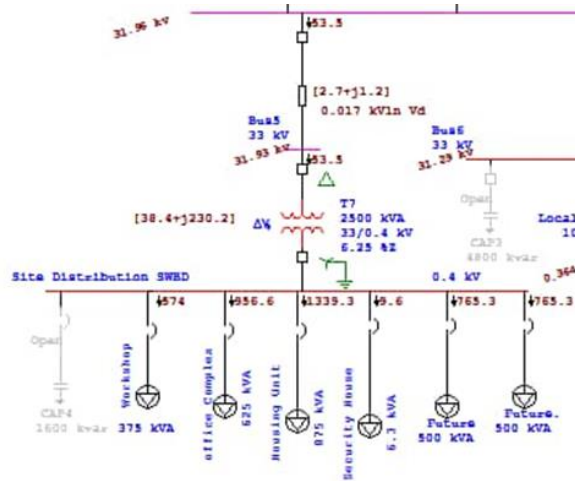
31.96 kV
53.5
[2.7+j1.2]
0.017 kVln Vd
Bus5
33 kV
31.93 kV
53.5
Bus6
33 kV
31.29 kV
Open
CAP3
4800 kvar
Local
10
T7
2500 kVA
33/0.4 kV
6.25 %Z
[38.4+j230.2]
ΔY
Site Distribution SWBD
0.4 kV
0.364
574
956.6
1339.3
9.6
765.3
765.3
Open
CAP4
1600 kvar
Workshop
375 kVA
office Complex
625 kVA
Housing Unit
875 kVA
Security House
6.3 kVA
Future
500 kVA
Future.
500 kVA